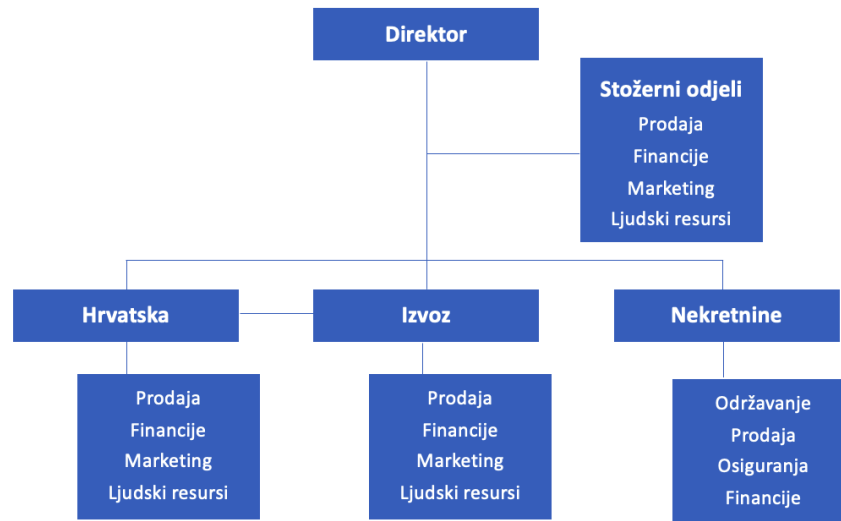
Direktor

Stožerni odjeli
Prodaja
Financije
Marketing
Ljudski resursi

Hrvatska

Izvoz

Nekretnine

Prodaja
Financije
Marketing
Ljudski resursi

Prodaja
Financije
Marketing
Ljudski resursi

Održavanje
Prodaja
Osiguranja
Financije